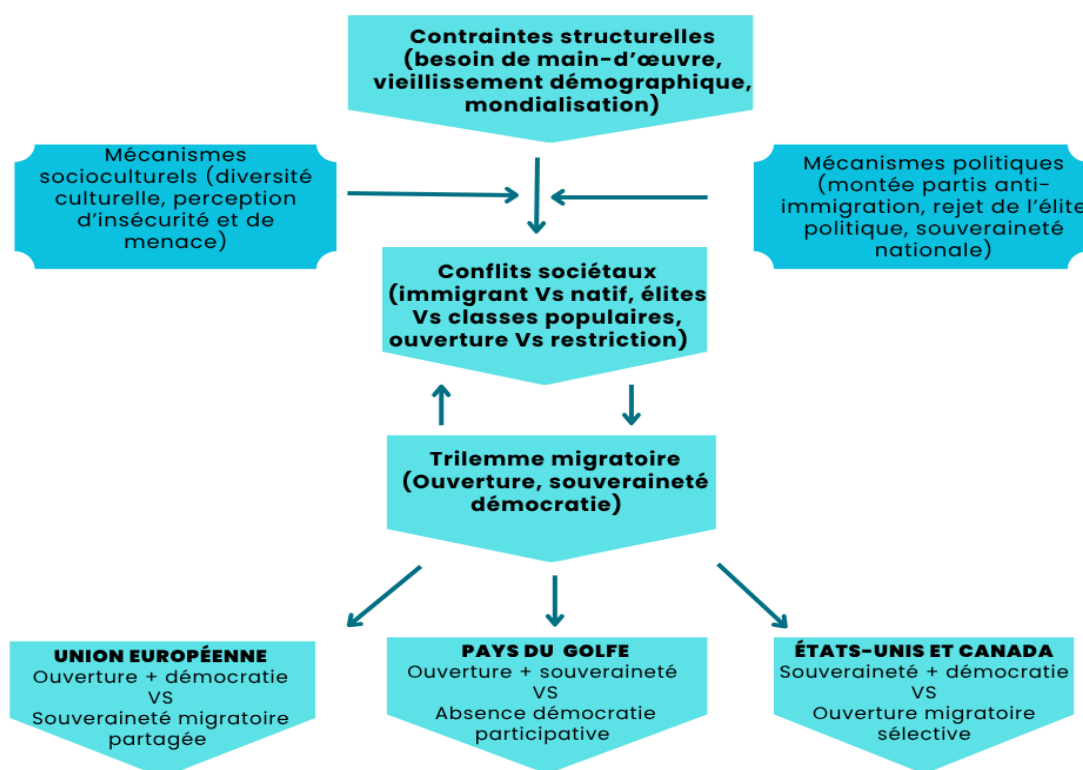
Contraintes structurelles (besoin de main-d'œuvre, vieillissement démographique, mondialisation)

Mécanismes socioculturels (diversité culturelle, perception d'insécurité et de menace)

Mécanismes politiques (montée partis anti-immigration, rejet de l'élite politique, souveraineté nationale)

Conflits sociétaux (immigrant Vs natif, élites Vs classes populaires, ouverture Vs restriction)

Trilemme migratoire (Ouverture, souveraineté démocratie)

UNION EUROPÉENNE
Ouverture + démocratie
VS
Souveraineté migratoire partagée

PAYS DU GOLFE
Ouverture + souveraineté
VS
Absence démocratie participative

ÉTATS-UNIS ET CANADA
Souveraineté + démocratie
VS
Ouverture migratoire sélective